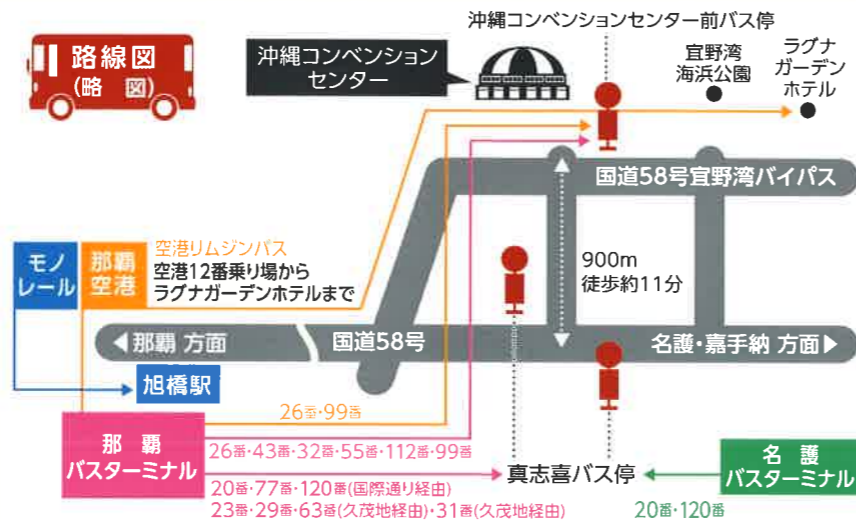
路線図
(略図)

沖縄コンベンションセンター

沖縄コンベンションセンター前バス停

宜野湾海浜公園

ラグナガーデンホテル

国道58号宜野湾バイパス

モノレール

那覇空港

空港リムジンバス
空港12番乗り場から
ラグナガーデンホテルまで

900m
徒歩約11分

◀那覇 方面

国道58号

名護・嘉手納 方面▶

旭橋駅

26番・99番

那覇バスターミナル

26番・43番・32番・55番・112番・99番

真志喜バス停

名護バスターミナル

20番・77番・120番(国際通り経由)
23番・29番・63番(久茂地経由)・31番(久茂地経由)

20番・120番